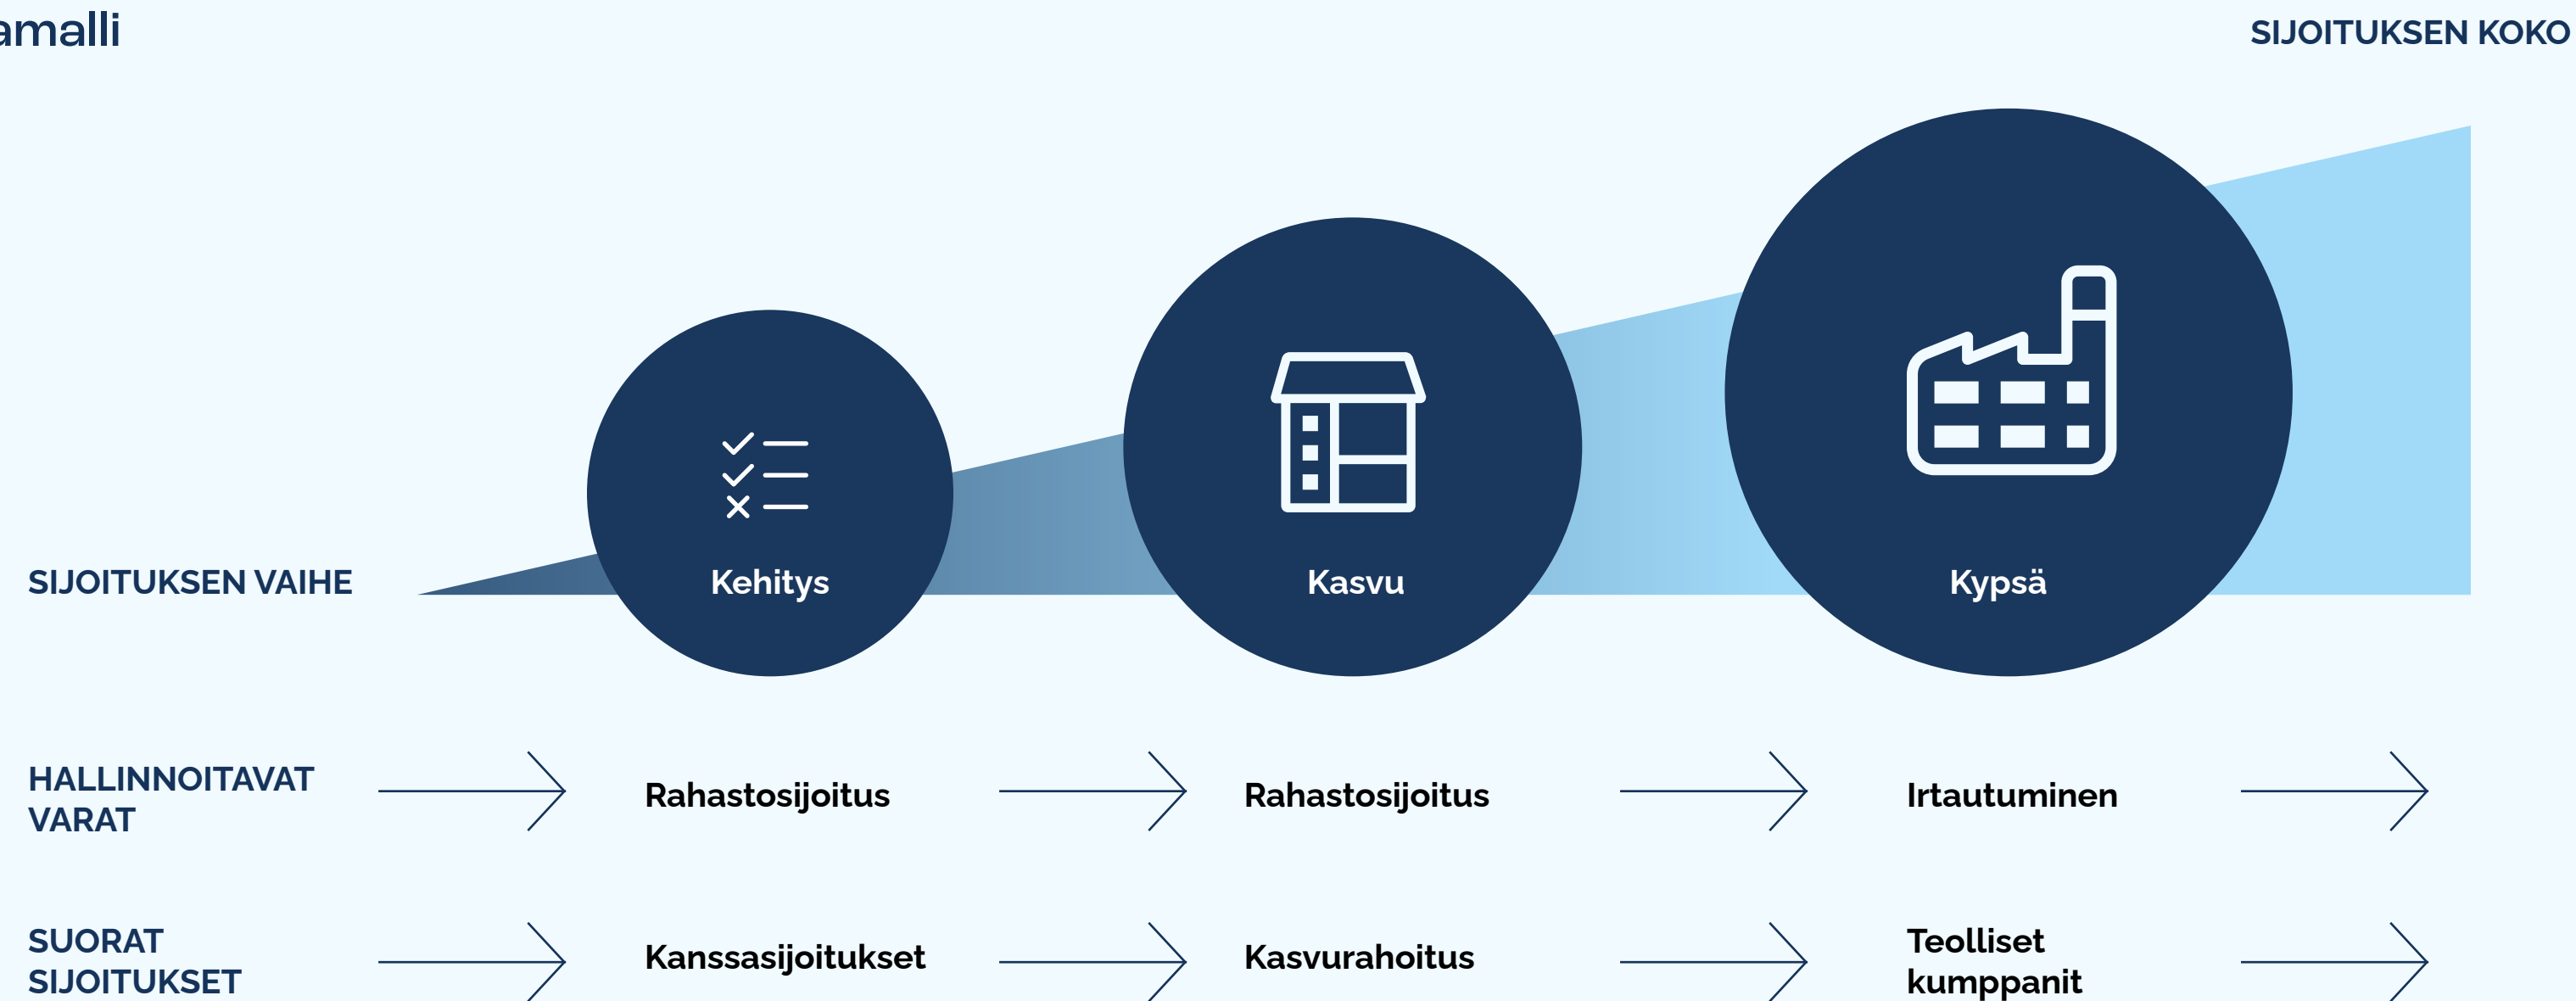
amalli

SIJOITUKSEN KOKO

SIJOITUKSEN VAIHE

Kehitys

Kasvu

Kypsä

HALLINNOITAVAT VARAT

Rahastosijoitus

Rahastosijoitus

Irtautuminen

SUORAT SIJOITUKSET

Kanssasijoitukset

Kasvurahoitus

Teolliset kumppanit